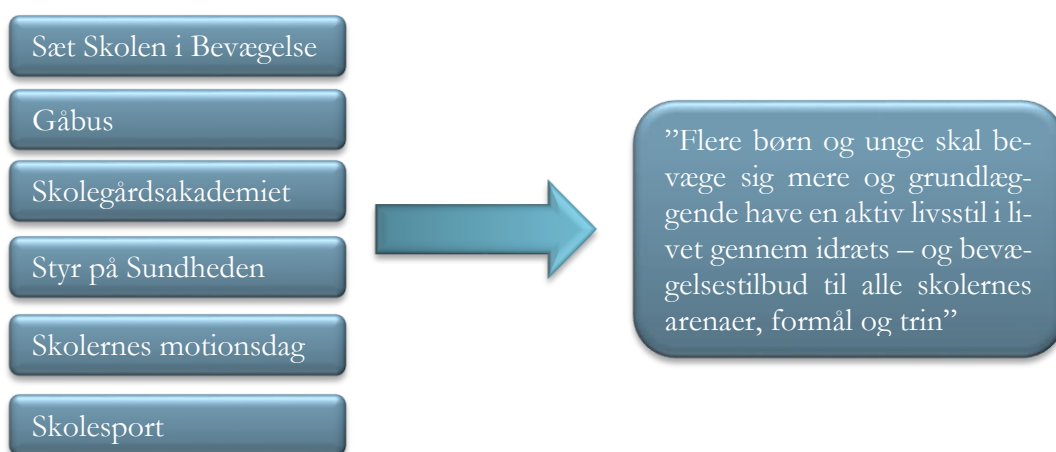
Sæt Skolen i Bevægelse

Gåbus

Skolegårdsakademiet

Styr på Sundheden

Skolernes motionsdag

Skolesport

"Flere børn og unge skal bevæge sig mere og grundlæggende have en aktiv livsstil i livet gennem idræts – og bevægelsestilbud til alle skolernes arenaer, formål og trin"